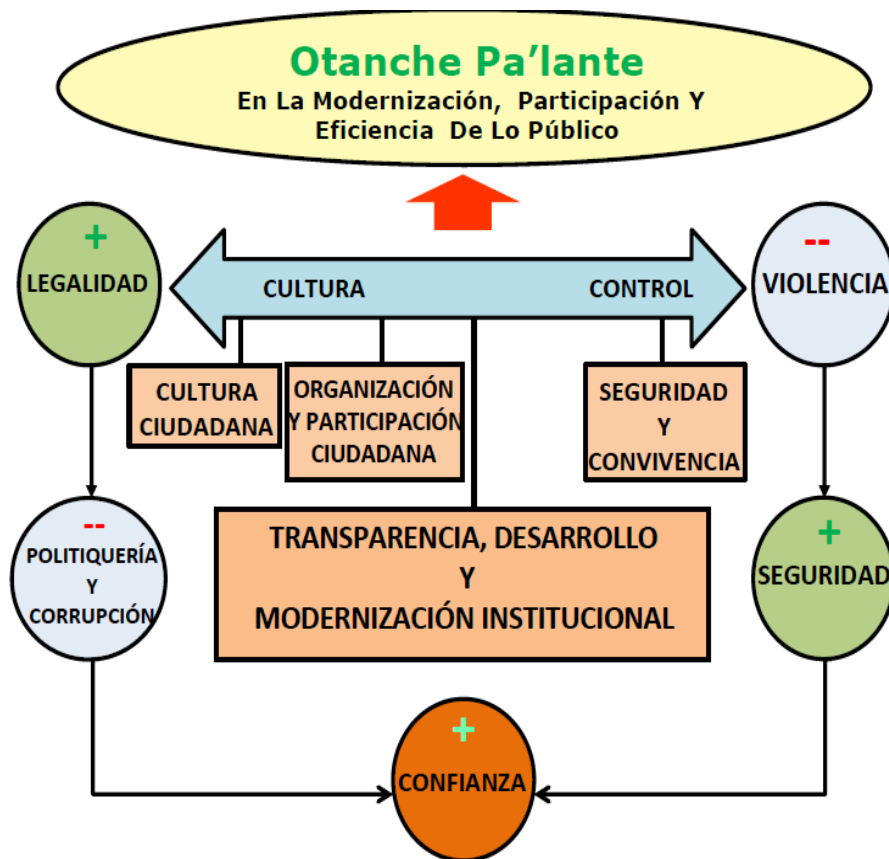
Otanche Pa'lante
En La Modernización, Participación Y Eficiencia De Lo Público

+
LEGALIDAD

CULTURA

CONTROL

--
VIOLENCIA

CULTURA CIUDADANA

ORGANIZACIÓN Y PARTICIPACIÓN CIUDADANA

SEGURIDAD Y CONVIVENCIA

--
POLITIQUERÍA Y CORRUPCIÓN

TRANSPARENCIA, DESARROLLO Y MODERNIZACIÓN INSTITUCIONAL

+
SEGURIDAD

+
CONFIANZA